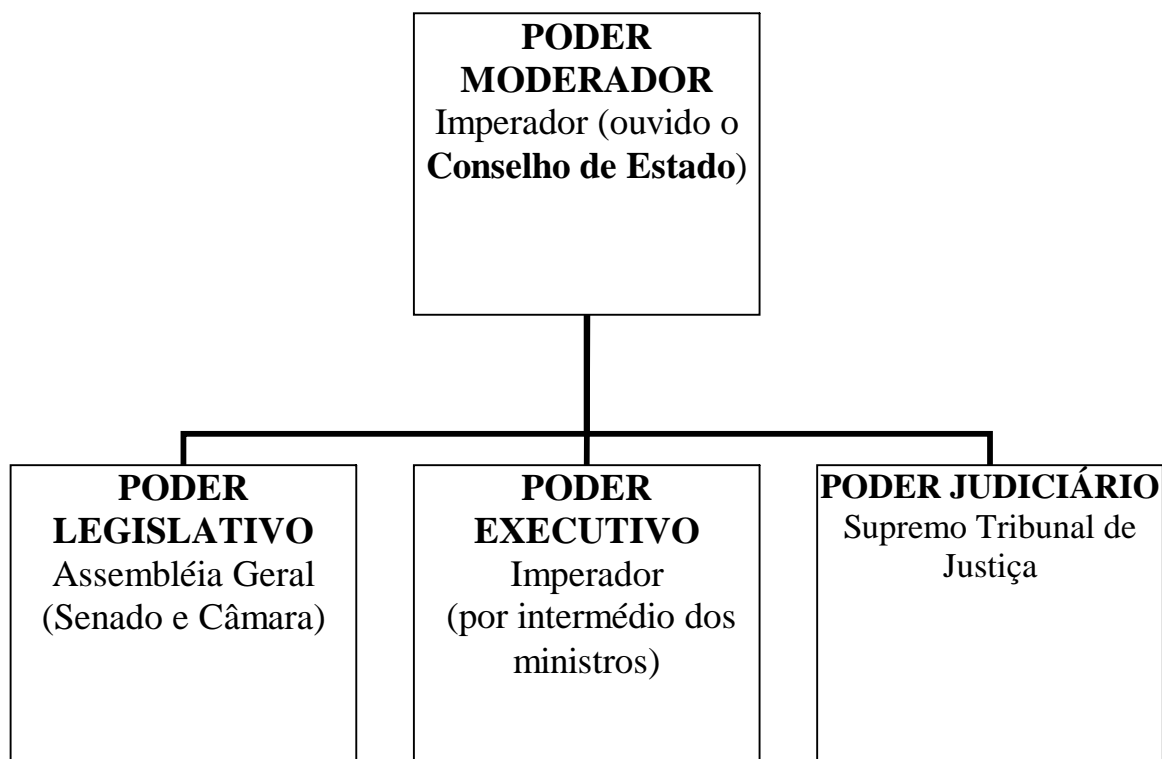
PODER MODERADOR
Imperador (ouvido o Conselho de Estado)

PODER LEGISLATIVO
Assembléia Geral (Senado e Câmara)

PODER EXECUTIVO
Imperador (por intermédio dos ministros)

PODER JUDICIÁRIO
Supremo Tribunal de Justiça